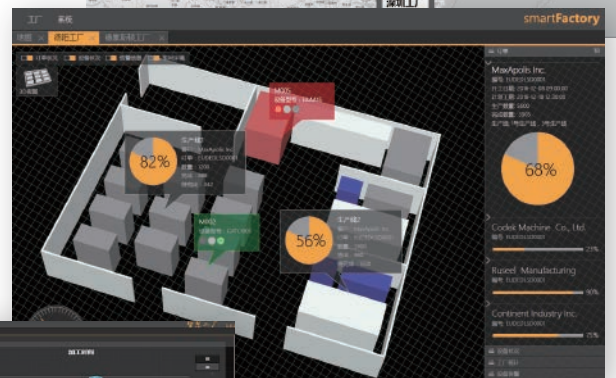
工厂 系统

深圳工厂

smartFactory

地图 | 德阳工厂 | 格黄系统工厂

3D视图

82%

工产线1

MX05

MX02

56%

工产线2

MaxApolis Inc.

68%

Codek Machine Co., Ltd

Ruisel Manufacturing

Continent Industry Inc.

加工出料